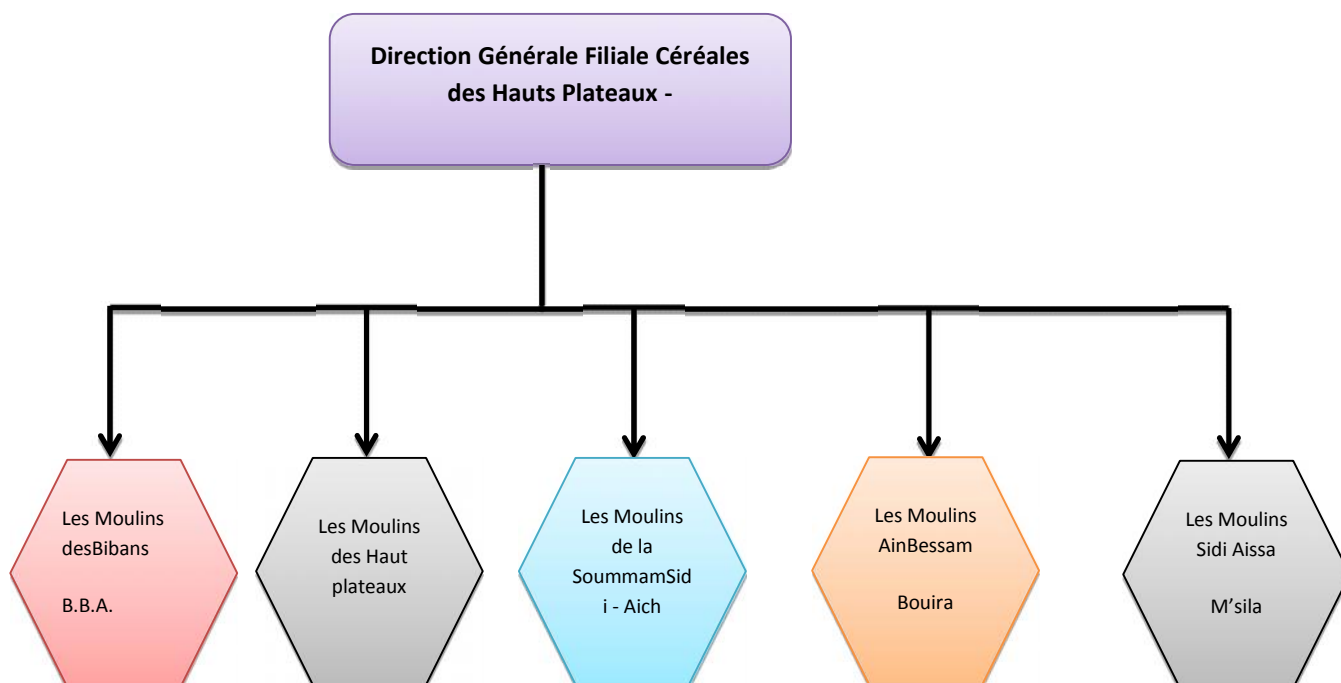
Direction Générale Filiale Céréales des Hauts Plateaux -

Les Moulins desBibans

B.B.A.

Les Moulins des Haut plateaux

Les Moulins de la SoummamSidi - Aich

Les Moulins AinBessam

Bouira

Les Moulins Sidi Aissa

M'sila